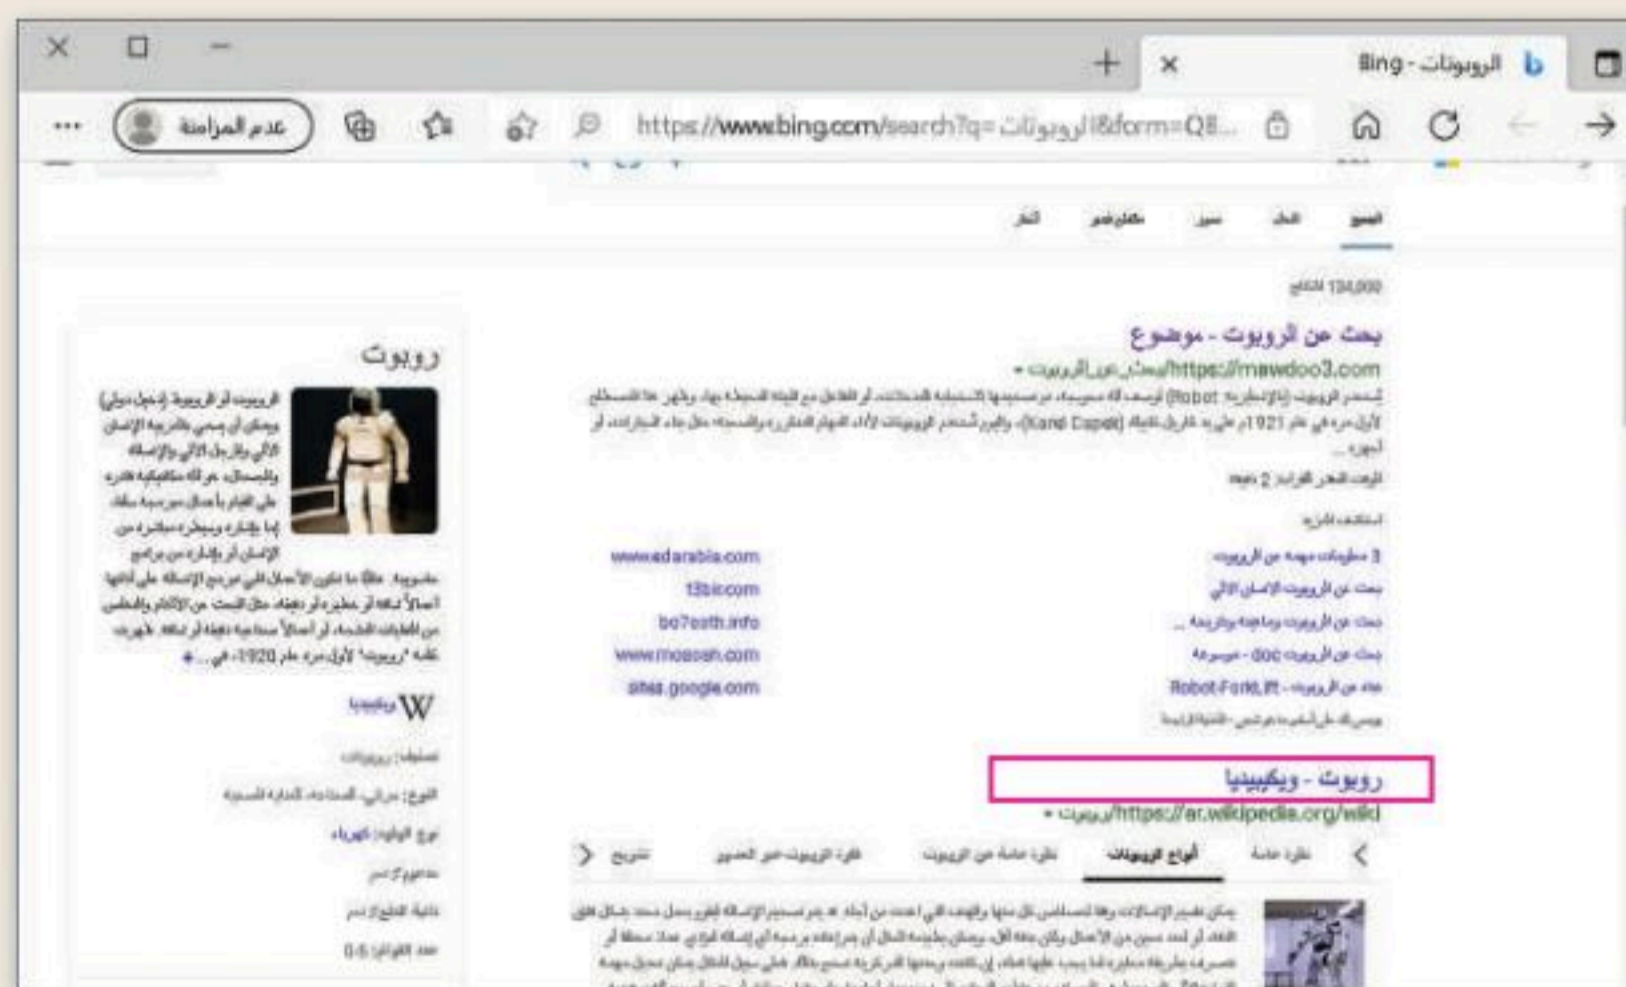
Bing - الروبوتات

عدم المزامنة

https://www.bing.com/search?q=الروبوتات&form=QB...

الكل الصور مقاطع فيديو أخبار المزيد

134,000 النتائج

بحث عن الروبوت - موضوع

https://mawdoo3.com/بحث_عن_الروبوت

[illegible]

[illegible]

3 معلومات مهمة عن الروبوت
بحث عن الروبوت الإنسان الآلي
بحث عن الروبوت وماهيته وتاريخه ...
بحث عن الروبوت doc - موسوعة
Robot-Ford, PT - ماهو الروبوت

www.edarabia.com
13bicom
bo7oeth.info
www.mosoah.com
sites.google.com

روبوت - ويكيبيديا

https://ar.wikipedia.org/wiki/روبوت

نظرة عامة أنواع الروبوتات نظرة عامة عن الروبوت فترة الروبوت عبر العصور تاريخ

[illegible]

روبوت

الروبوت أو الروبوط (بالإنجليزية: Robot) ويمكن أن يسمى بالعربية الإنسان الآلي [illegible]

ويكيبيديا

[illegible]